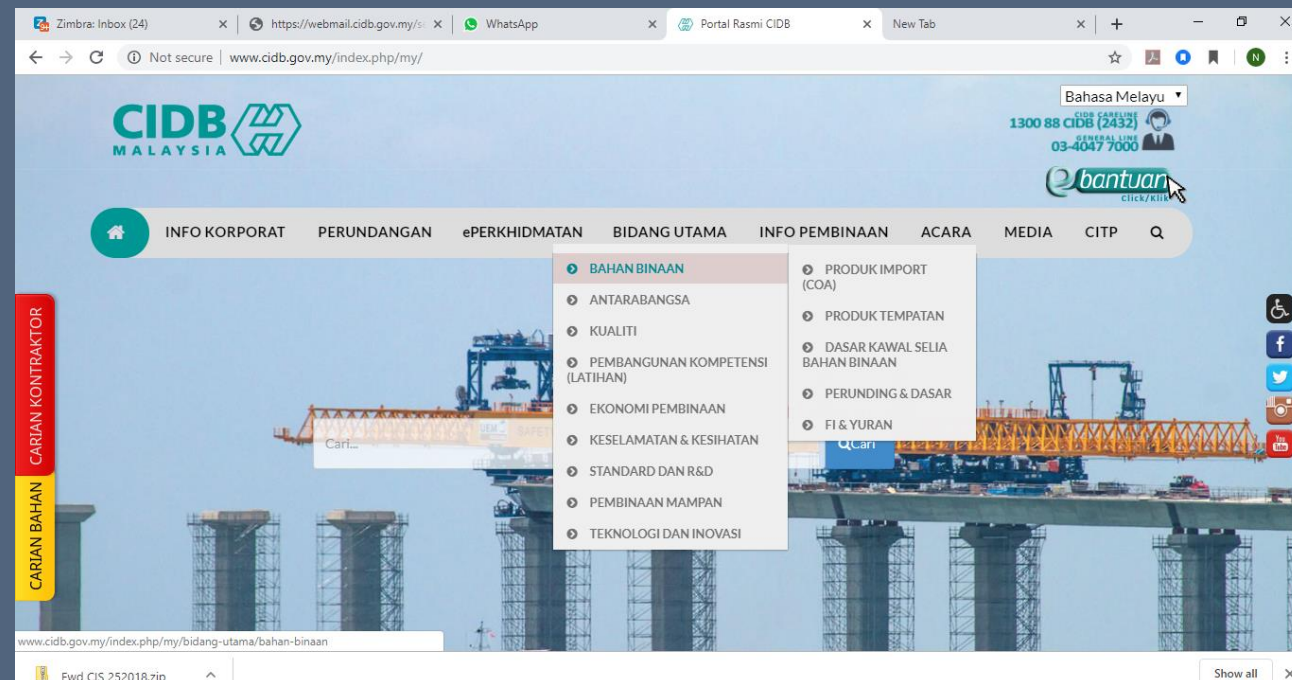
Zimbra: Inbox (24) | https://webmail.cidb.gov.my/s | WhatsApp | Portal Rasmi CIDB | New Tab

Not secure | www.cidb.gov.my/index.php/my/

N

CIDB MALAYSIA

Bahasa Melayu

CIDB CARELINE 1300 88 CIDB (2432)
GENERAL LINE 03-4047 7000

e-bantuan Click/Klik

INFO KORPORAT PERUNDANGAN ePERKHIDMATAN BIDANG UTAMA INFO PEMBINAAN ACARA MEDIA CITP

BAHAN BINAAN
ANTARABANGSA
KUALITI
PEMBANGUNAN KOMPETENSI (LATIHAN)
EKONOMI PEMBINAAN
KESELAMATAN & KESIHATAN
STANDARD DAN R&D
PEMBINAAN MAMPAN
TEKNOLOGI DAN INOVASI

PRODUK IMPORT (COA)
PRODUK TEMPATAN
DASAR KAWAL SELIA BAHAN BINAAN
PERUNDING & DASAR
FI & YURAN

CARIAN KONTRAKTOR
CARIAN BAHAN

Cari...
Cari

www.cidb.gov.my/index.php/my/bidang-utama/bahan-binaan

Fwd CIS 252018.zip

Show all